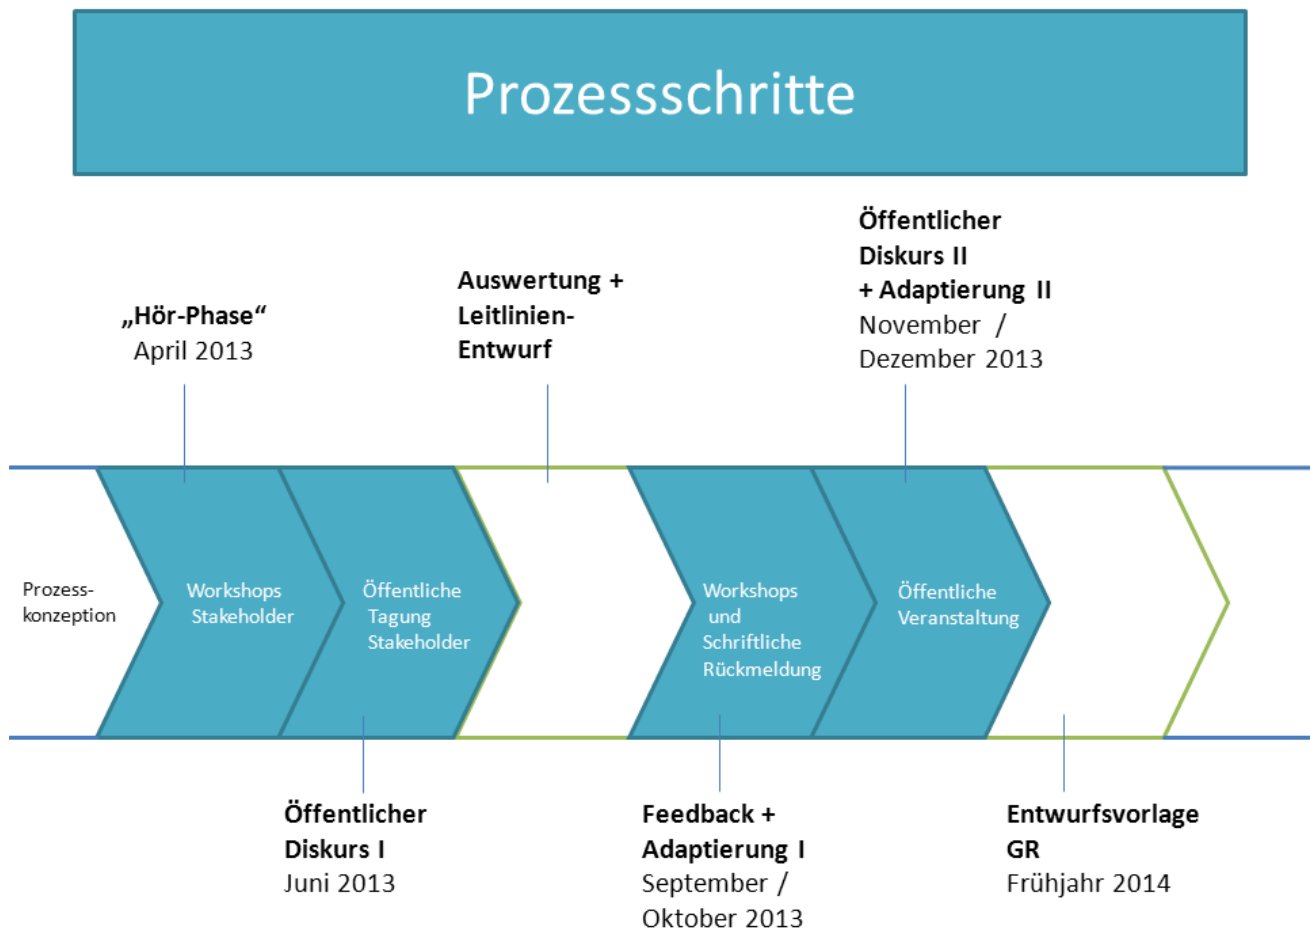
Prozessschritte

„Hör-Phase“
April 2013

Auswertung +
Leitlinien-Entwurf

Öffentlicher
Diskurs II
+ Adaptierung II
November /
Dezember 2013

Prozess-konzeption

Workshops
Stakeholder

Öffentliche
Tagung
Stakeholder

Workshops
und
Schriftliche
Rückmeldung

Öffentliche
Veranstaltung

Öffentlicher
Diskurs I
Juni 2013

Feedback +
Adaptierung I
September /
Oktober 2013

Entwurfsvorlage
GR
Frühjahr 2014